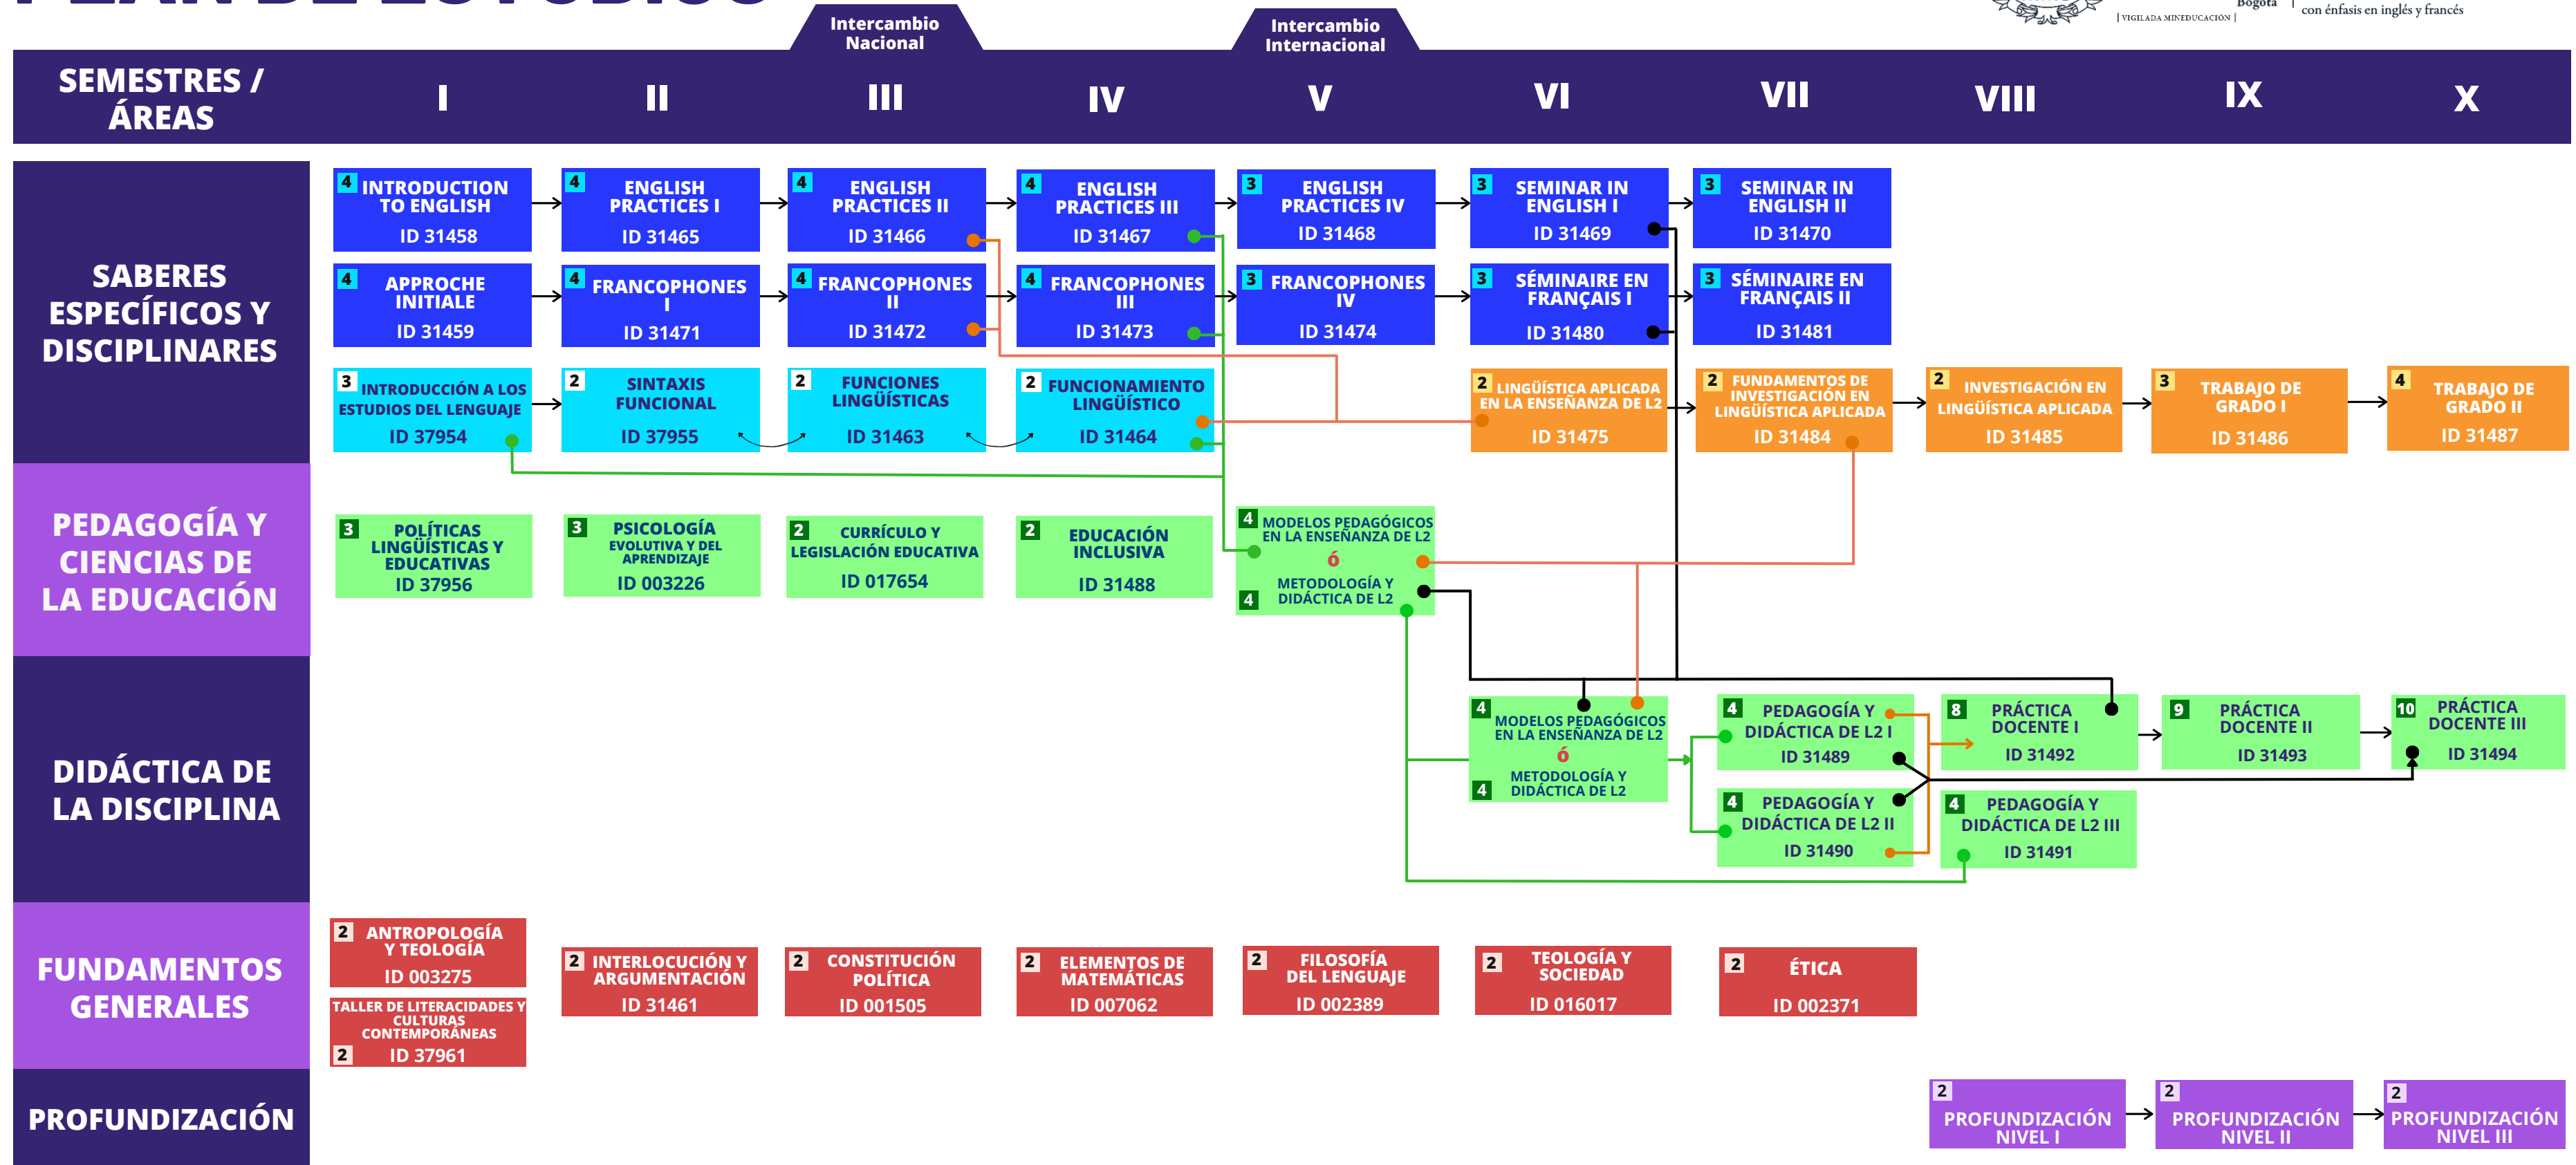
Intercambio Nacional

Intercambio Internacional

Bogotá | VIGILADA MINEDUCACIÓN | con énfasis en inglés y francés

SEMESTRES / ÁREAS | I | II | III | IV | V | VI | VII | VIII | IX | X

SABERES ESPECÍFICOS Y DISCIPLINARES

4 INTRODUCTION TO ENGLISH ID 31458
4 ENGLISH PRACTICES I ID 31465
4 ENGLISH PRACTICES II ID 31466
4 ENGLISH PRACTICES III ID 31467
3 ENGLISH PRACTICES IV ID 31468
3 SEMINAR IN ENGLISH I ID 31469
3 SEMINAR IN ENGLISH II ID 31470

4 APPROCHE INITIALE ID 31459
4 FRANCOPHONES I ID 31471
4 FRANCOPHONES II ID 31472
4 FRANCOPHONES III ID 31473
3 FRANCOPHONES IV ID 31474
3 SÉMINAIRE EN FRANÇAIS I ID 31480
3 SÉMINAIRE EN FRANÇAIS II ID 31481

3 INTRODUCCIÓN A LOS ESTUDIOS DEL LENGUAJE ID 37954
2 SINTAXIS FUNCIONAL ID 37955
2 FUNCIONES LINGÜÍSTICAS ID 31463
2 FUNCIONAMIENTO LINGÜÍSTICO ID 31464
2 LINGÜÍSTICA APLICADA EN LA ENSEÑANZA DE L2 ID 31475
2 FUNDAMENTOS DE INVESTIGACIÓN EN LINGÜÍSTICA APLICADA ID 31484
2 INVESTIGACIÓN EN LINGÜÍSTICA APLICADA ID 31485
3 TRABAJO DE GRADO I ID 31486
4 TRABAJO DE GRADO II ID 31487

PEDAGOGÍA Y CIENCIAS DE LA EDUCACIÓN

3 POLÍTICAS LINGÜÍSTICAS Y EDUCATIVAS ID 37956
3 PSICOLOGÍA EVOLUTIVA Y DEL APRENDIZAJE ID 003226
2 CURRÍCULO Y LEGISLACIÓN EDUCATIVA ID 017654
2 EDUCACIÓN INCLUSIVA ID 31488
4 MODELOS PEDAGÓGICOS EN LA ENSEÑANZA DE L2 ó METODOLOGÍA Y DIDÁCTICA DE L2 4

DIDÁCTICA DE LA DISCIPLINA

4 MODELOS PEDAGÓGICOS EN LA ENSEÑANZA DE L2 ó METODOLOGÍA Y DIDÁCTICA DE L2 4
4 PEDAGOGÍA Y DIDÁCTICA DE L2 I ID 31489
4 PEDAGOGÍA Y DIDÁCTICA DE L2 II ID 31490
8 PRÁCTICA DOCENTE I ID 31492
4 PEDAGOGÍA Y DIDÁCTICA DE L2 III ID 31491
9 PRÁCTICA DOCENTE II ID 31493
10 PRÁCTICA DOCENTE III ID 31494

FUNDAMENTOS GENERALES

2 ANTROPOLOGÍA Y TEOLOGÍA ID 003275
TALLER DE LITERACIDADES Y CULTURAS CONTEMPORÁNEAS 2 ID 37961
2 INTERLOCUCIÓN Y ARGUMENTACIÓN ID 31461
2 CONSTITUCIÓN POLÍTICA ID 001505
2 ELEMENTOS DE MATEMÁTICAS ID 007062
2 FILOSOFÍA DEL LENGUAJE ID 002389
2 TEOLOGÍA Y SOCIEDAD ID 016017
2 ÉTICA ID 002371

PROFUNDIZACIÓN

2 PROFUNDIZACIÓN NIVEL I
2 PROFUNDIZACIÓN NIVEL II
2 PROFUNDIZACIÓN NIVEL III